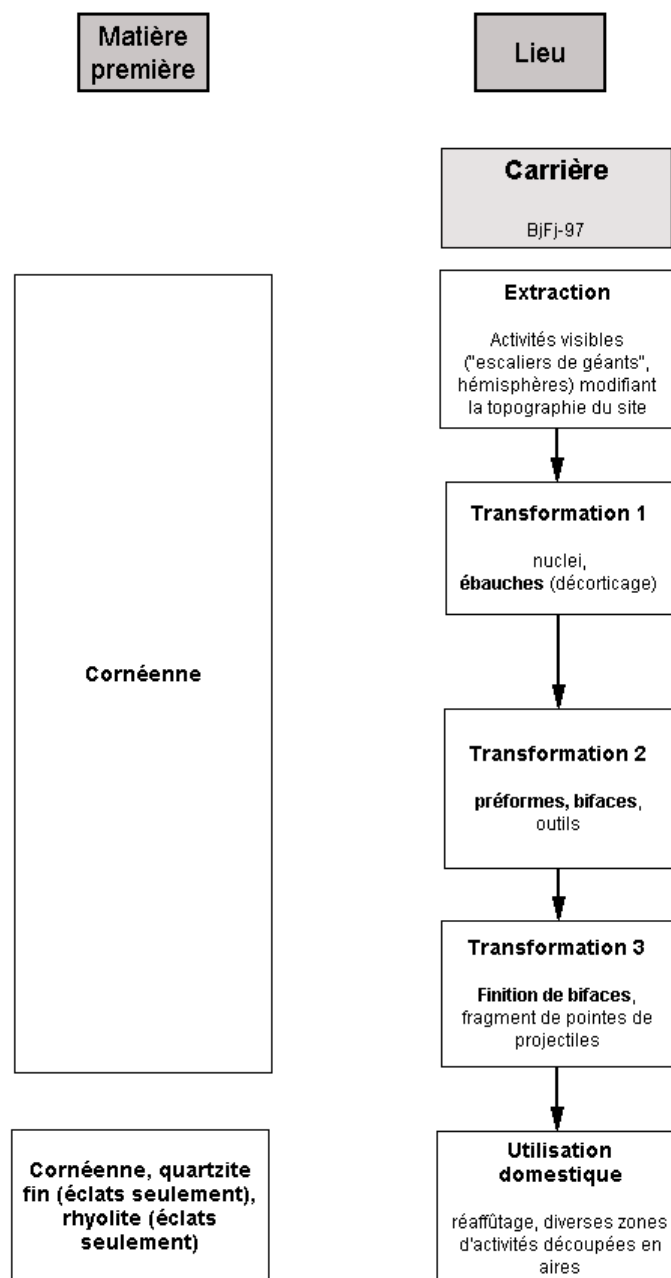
Matière première

Cornéenne

Cornéenne, quartzite fin (éclats seulement), rhyolite (éclats seulement)

Lieu

Carrière

BjFj-97

Extraction

Activités visibles ("escaliers de géants", hémisphères) modifiant la topographie du site

Transformation 1

nuclei, **ébauches** (décorticage)

Transformation 2

**préformes, bifaces**, outils

Transformation 3

**Finition de bifaces**, fragment de pointes de projectiles

Utilisation domestique

réaffûtage, diverses zones d'activités découpées en aires